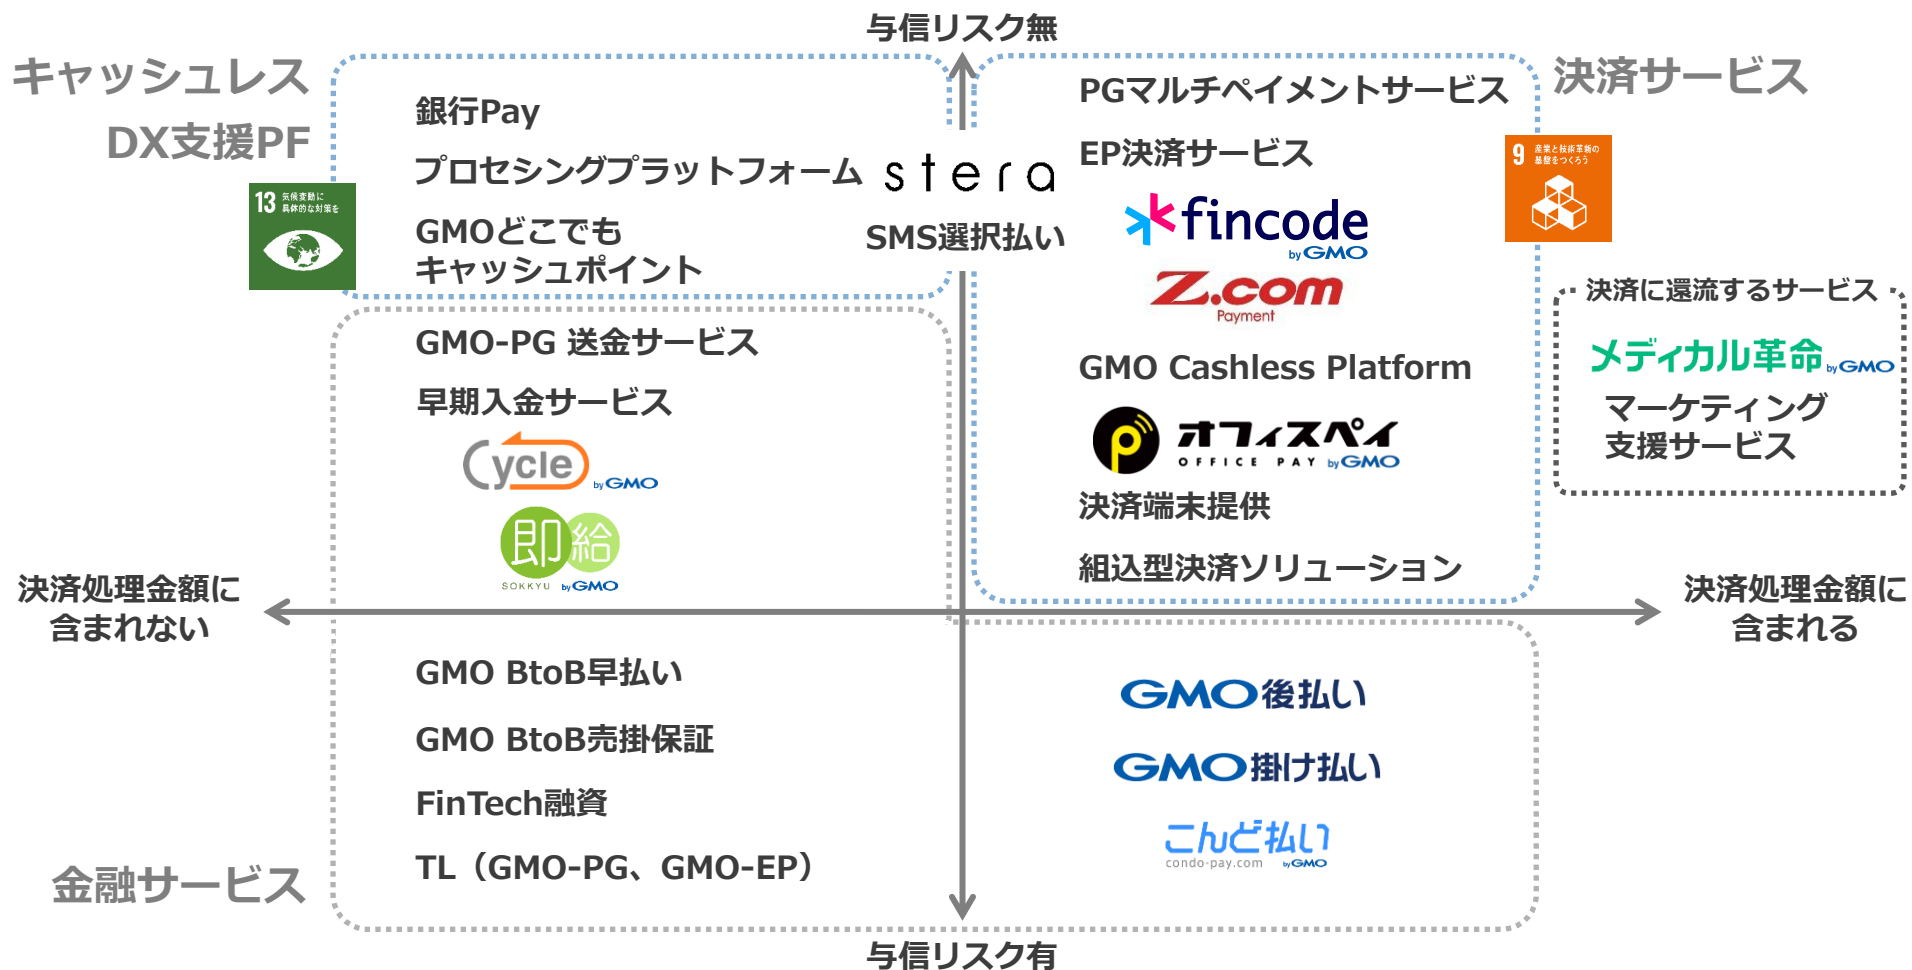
与信リスク無

キャッシュレス
DX支援PF

13 気候変動に具体的な対策を

銀行Pay
プロセシングプラットフォーム
GMOどこでも
キャッシュポイント

stera
SMS選択払い

PGマルチペイメントサービス
EP決済サービス
fincode by GMO
Z.com Payment
GMO Cashless Platform
オフィスペイ OFFICE PAY by GMO
決済端末提供
組込型決済ソリューション

決済サービス

9 産業と技術革新の基盤をつくろう

決済に還流するサービス
メディカル革命 by GMO
マーケティング
支援サービス

GMO-PG 送金サービス
早期入金サービス
Cycle by GMO
即給 SOKKYU by GMO

決済処理金額に
含まれない

決済処理金額に
含まれる

GMO BtoB早払い
GMO BtoB売掛保証
FinTech融資
TL（GMO-PG、GMO-EP）

金融サービス

GMO後払い
GMO掛け払い
こんど払い condo-pay.com by GMO

与信リスク有